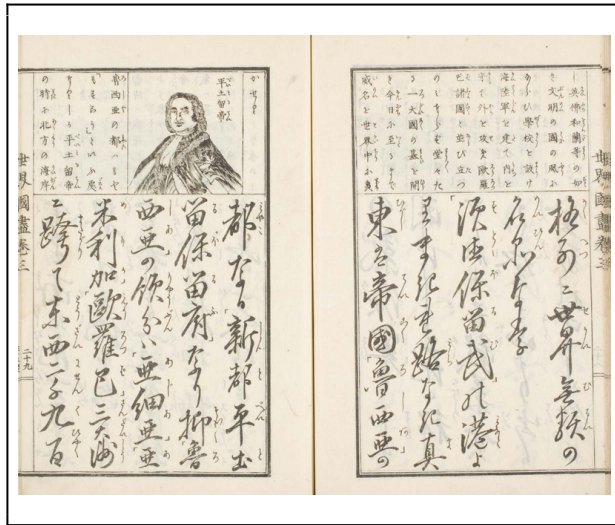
世界國盡 巻三

都なる新都平士
留保留府なり抑魯
西亜の彊分ハ亜細亜亜
米利加欧羅巴三大洲
に跨て東西二千九百

ぺいとる
平士留帝

魯西亜の都ハ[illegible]
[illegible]
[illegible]

二十九

世界國盡 巻三

極めて世界無類の
名たかき
波羅的海の
浸土保留武の港より
東の帝國魯西亜の

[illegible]
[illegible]
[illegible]